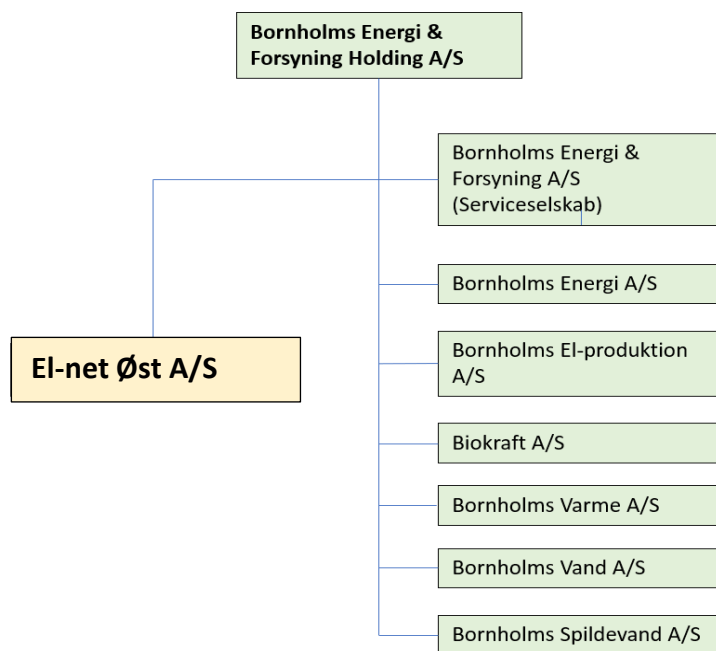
Bornholms Energi & Forsyning Holding A/S

Bornholms Energi & Forsyning A/S (Serviceselskab)

El-net Øst A/S

Bornholms Energi A/S

Bornholms El-produktion A/S

Biokraft A/S

Bornholms Varme A/S

Bornholms Vand A/S

Bornholms Spildevand A/S